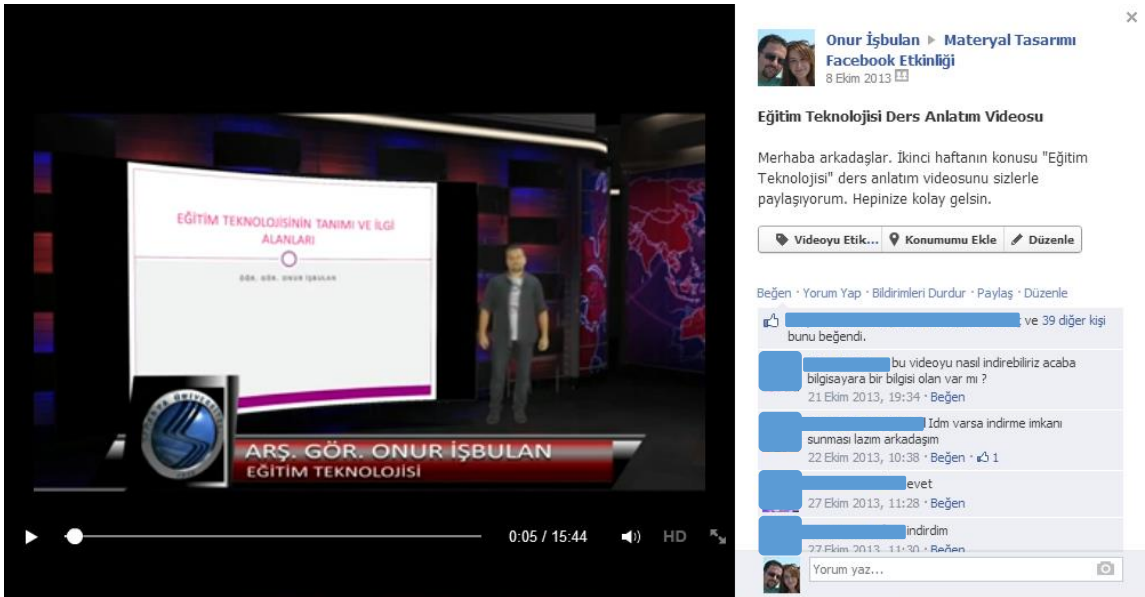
EĞİTİM TEKNOLOJİSİNİN TANIMI VE İLGİ ALANLARI

GÖR. GÖR. ONUR İŞBULAN

ARŞ. GÖR. ONUR İŞBULAN
EĞİTİM TEKNOLOJİSİ

0:05 / 15:44 HD

Onur İşbulan ▸ Materyal Tasarımı Facebook Etkinliği
8 Ekim 2013

Eğitim Teknolojisi Ders Anlatım Videosu

Merhaba arkadaşlar. İkinci haftanın konusu "Eğitim Teknolojisi" ders anlatım videosunu sizlerle paylaşıyorum. Hepinize kolay gelsin.

Videoyu Etik... Konumumu Ekle Düzenle

Beğen · Yorum Yap · Bildirimleri Durdur · Paylaş · Düzenle

ve 39 diğer kişi bunu beğendi.

bu videoyu nasıl indirebiliriz acaba bilgisayara bir bilgisi olan var mı ?
21 Ekim 2013, 19:34 · Beğen

Idm varsa indirme imkanı sunması lazım arkadaşım
22 Ekim 2013, 10:38 · Beğen · 1

evet
27 Ekim 2013, 11:28 · Beğen

indirdim
27 Ekim 2013, 11:30 · Beğen

Yorum yaz...